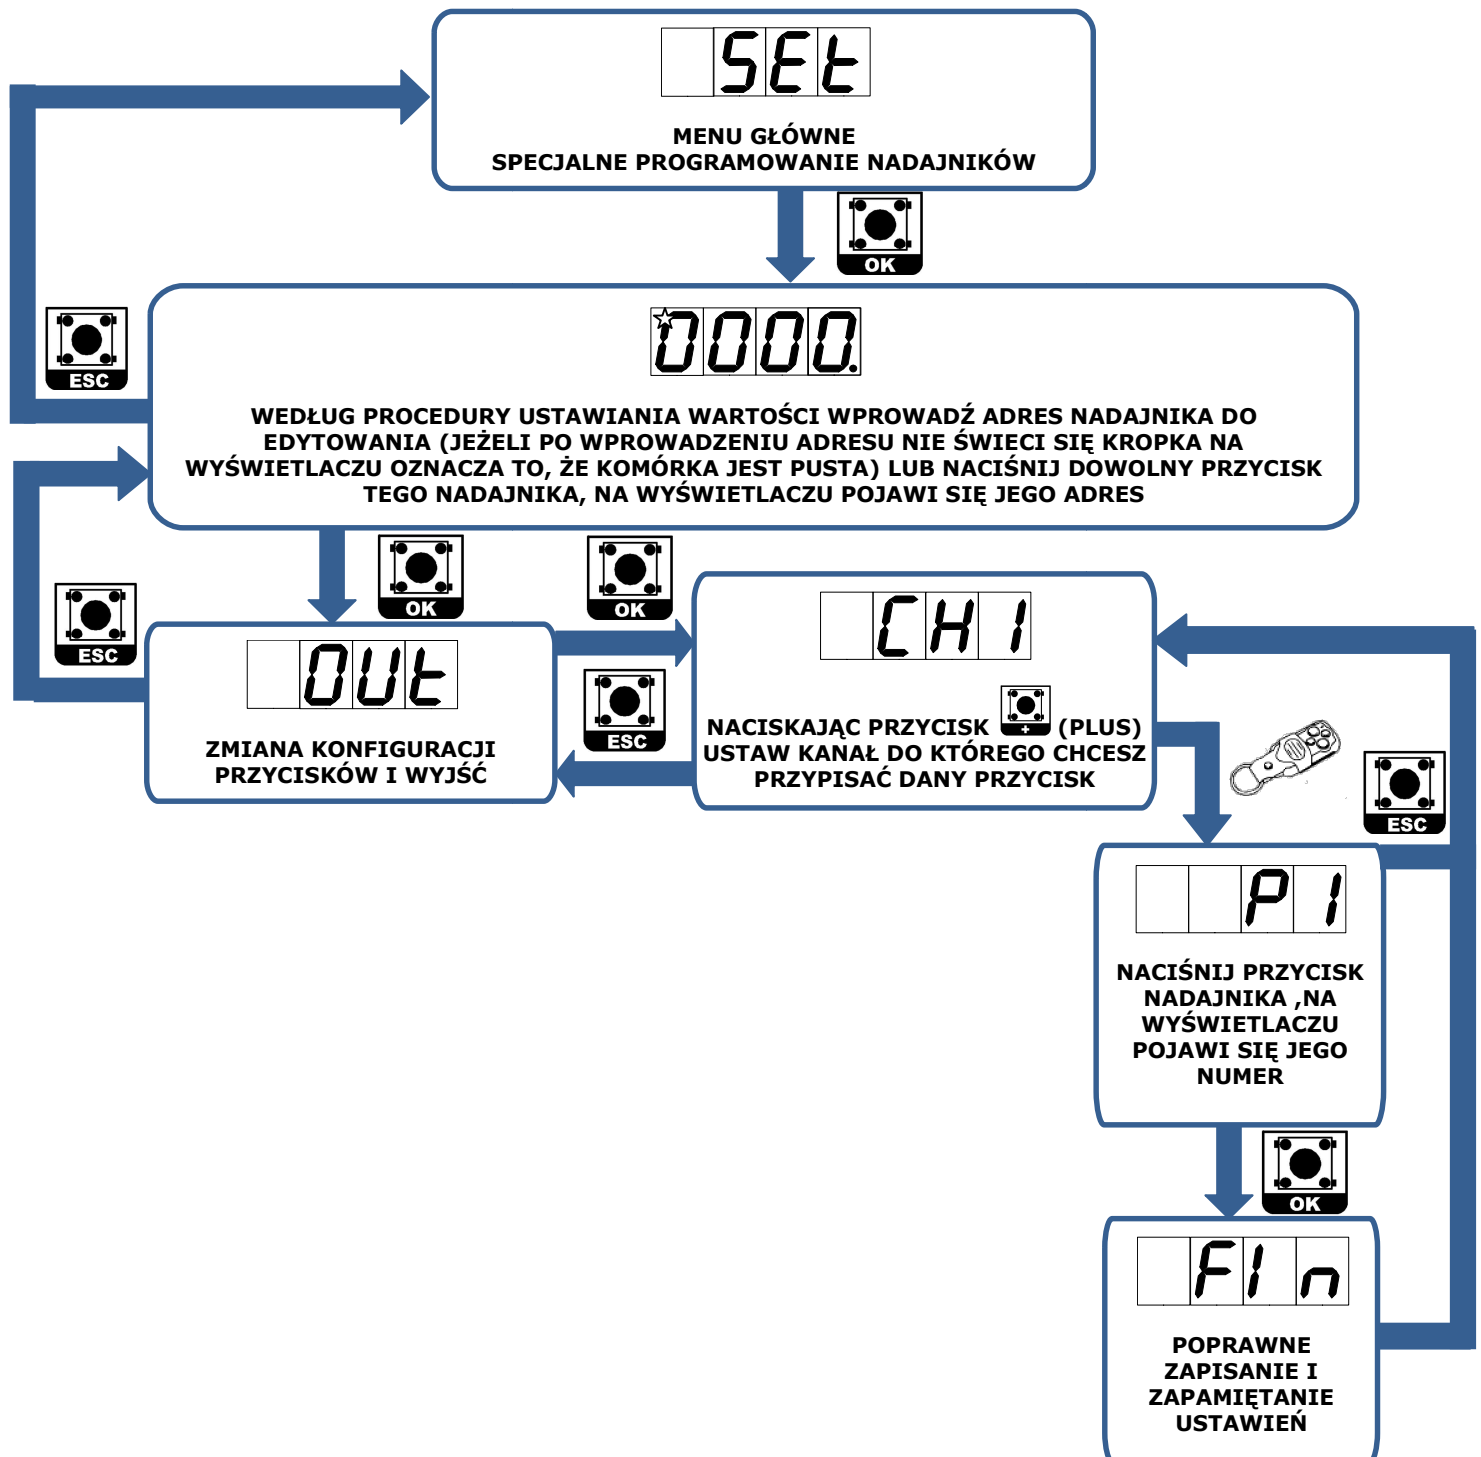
SEt

MENU GŁÓWNE
SPECJALNE PROGRAMOWANIE NADAJNIKÓW

OK

ESC

0000

WEDŁUG PROCEDURY USTAWIANIA WARTOŚCI WPROWADŹ ADRES NADAJNIKA DO EDYTOWANIA (JEŻELI PO WPROWADZENIU ADRESU NIE ŚWIECI SIĘ KROPKA NA WYŚWIETLACZU OZNACZA TO, ŻE KOMÓRKA JEST PUSTA) LUB NACIŚNIJ DOWOLNY PRZYCISK TEGO NADAJNIKA, NA WYŚWIETLACZU POJAWI SIĘ JEGO ADRES

OK

OK

ESC

OUt

ZMIANA KONFIGURACJI PRZYCISKÓW I WYJŚĆ

ESC

CH1

NACISKAJĄC PRZYCISK + (PLUS) USTAW KANAŁ DO KTÓREGO CHCESZ PRZYPISAĆ DANY PRZYCISK

ESC

P1

NACIŚNIJ PRZYCISK NADAJNIKA ,NA WYŚWIETLACZU POJAWI SIĘ JEGO NUMER

OK

FIn

POPRAWNE ZAPISANIE I ZAPAMIĘTANIE USTAWIEŃ